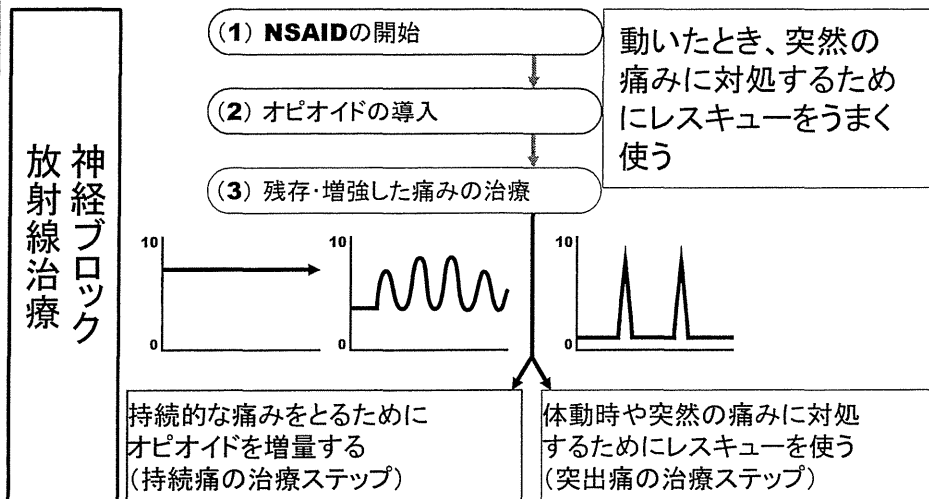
神経ブロック
放射線治療

(1) NSAIDの開始

(2) オピオイドの導入

(3) 残存･増強した痛みの治療

動いたとき、突然の痛みに対処するためにレスキューをうまく使う

10
0

10
0

10
0

持続的な痛みをとるためにオピオイドを増量する
(持続痛の治療ステップ)

体動時や突然の痛みに対処するためにレスキューを使う
(突出痛の治療ステップ)